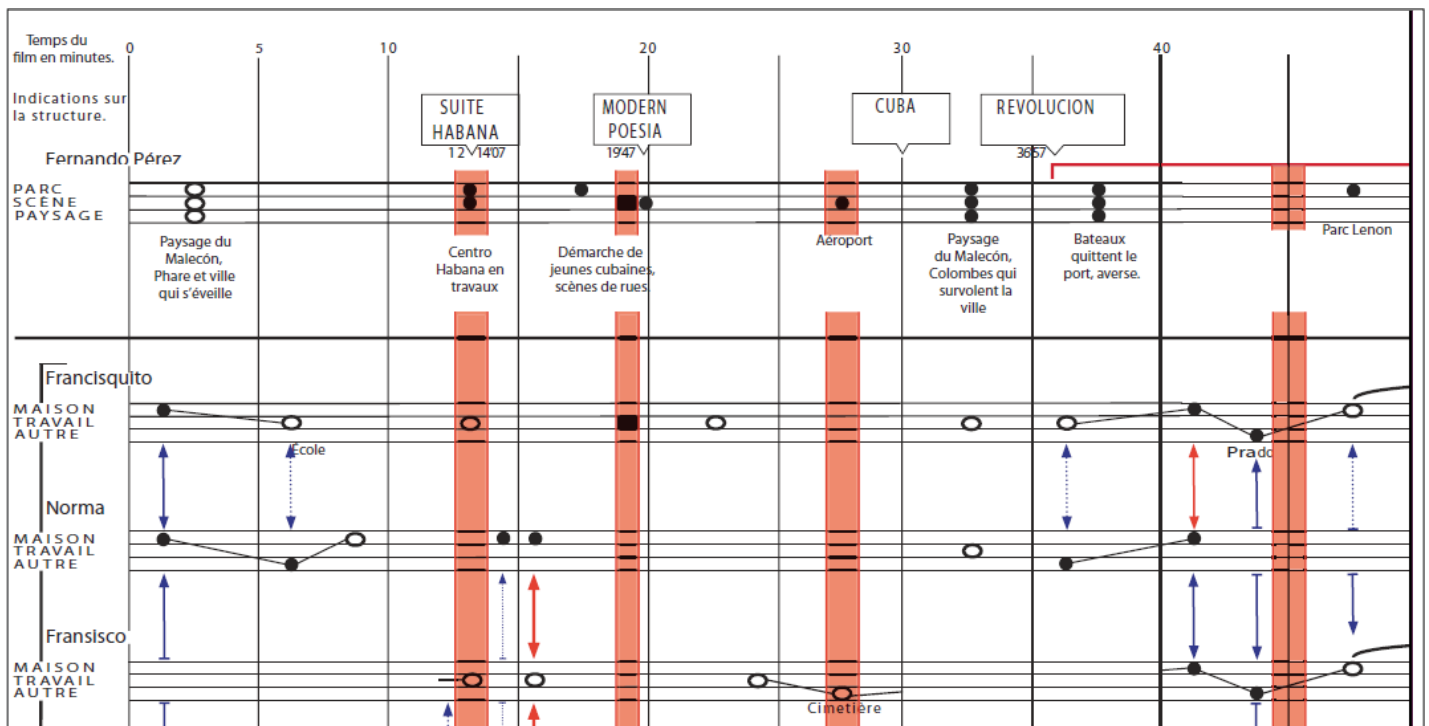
Temps du film en minutes.

0 5 10 20 30 40

Indications sur la structure.

SUITE HABANA
12 14'07

MODERN POESIA
19'47

CUBA

REVOLUCION
36'57

Fernando Pérez

PARC
SCÈNE
PAYSAGE

Paysage du Malecón, Phare et ville qui s'éveille

Centro Habana en travaux

Démarche de jeunes cubaines, scènes de rues

Aéroport

Paysage du Malecón, Colombes qui survolent la ville

Bateaux quittent le port, averse.

Parc Lenon

Francisquito

MAISON
TRAVAIL
AUTRE

École

Prado

Norma

MAISON
TRAVAIL
AUTRE

Fransisco

MAISON
TRAVAIL
AUTRE

Cimetière